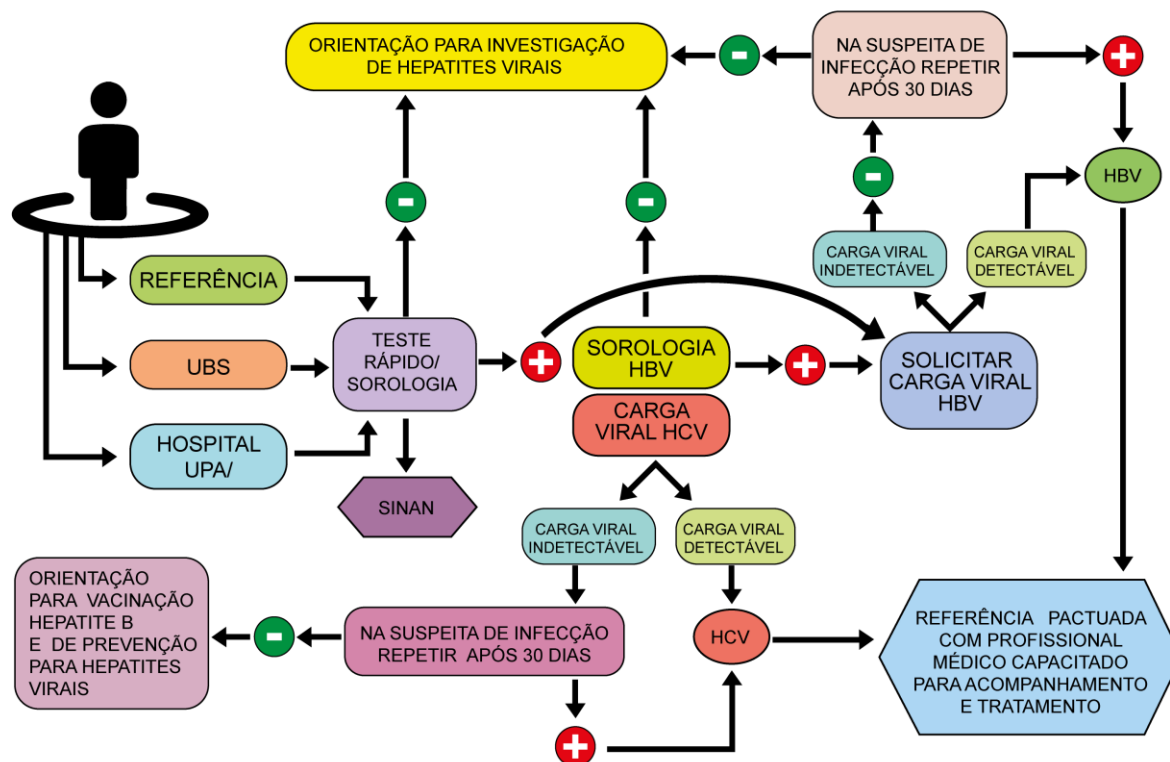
ORIENTAÇÃO PARA INVESTIGAÇÃO DE HEPATITES VIRAIS

NA SUSPEITA DE INFECÇÃO REPETIR APÓS 30 DIAS

HBV

CARGA VIRAL INDETECTÁVEL

CARGA VIRAL DETECTÁVEL

REFERÊNCIA

UBS

HOSPITAL UPA/

TESTE RÁPIDO/ SOROLOGIA

SOROLOGIA HBV

CARGA VIRAL HCV

SOLICITAR CARGA VIRAL HBV

SINAN

CARGA VIRAL INDETECTÁVEL

CARGA VIRAL DETECTÁVEL

ORIENTAÇÃO PARA VACINAÇÃO HEPATITE B E DE PREVENÇÃO PARA HEPATITES VIRAIS

NA SUSPEITA DE INFECÇÃO REPETIR APÓS 30 DIAS

HCV

REFERÊNCIA PACTUADA COM PROFISSIONAL MÉDICO CAPACITADO PARA ACOMPANHAMENTO E TRATAMENTO